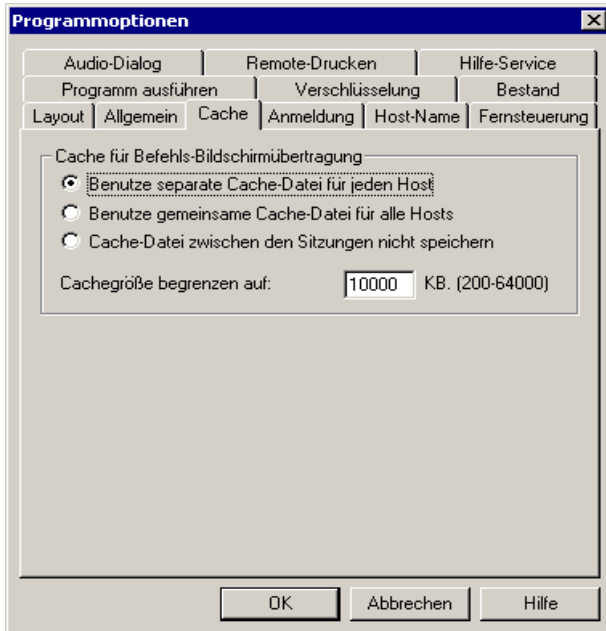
Programmoptionen

Audio-Dialog | Remote-Drucken | Hilfe-Service
Programm ausführen | Verschlüsselung | Bestand
Layout | Allgemein | Cache | Anmeldung | Host-Name | Fernsteuerung

Cache für Befehls-Bildschirmübertragung
Benutze separate Cache-Datei für jeden Host
Benutze gemeinsame Cache-Datei für alle Hosts
Cache-Datei zwischen den Sitzungen nicht speichern

Cachegröße begrenzen auf: 10000 KB. (200-64000)

OK | Abbrechen | Hilfe